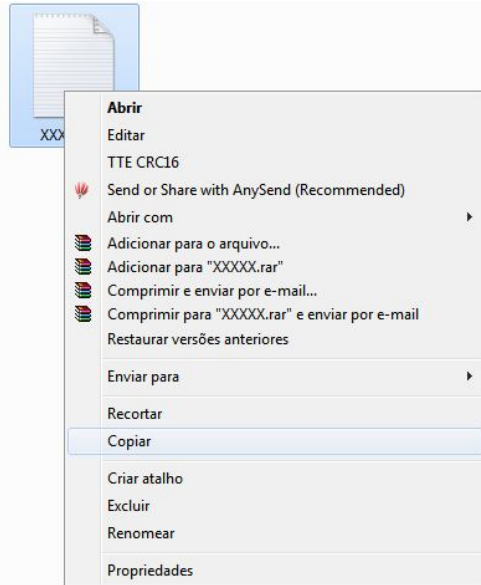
XXX

Abrir
Editar
TTE CRC16
Send or Share with AnySend (Recommended)
Abrir com
Adicionar para o arquivo...
Adicionar para "XXXXX.rar"
Comprimir e enviar por e-mail...
Comprimir para "XXXXX.rar" e enviar por e-mail
Restaurar versões anteriores

Enviar para

Recortar
Copiar

Criar atalho
Excluir
Renomear

Propriedades